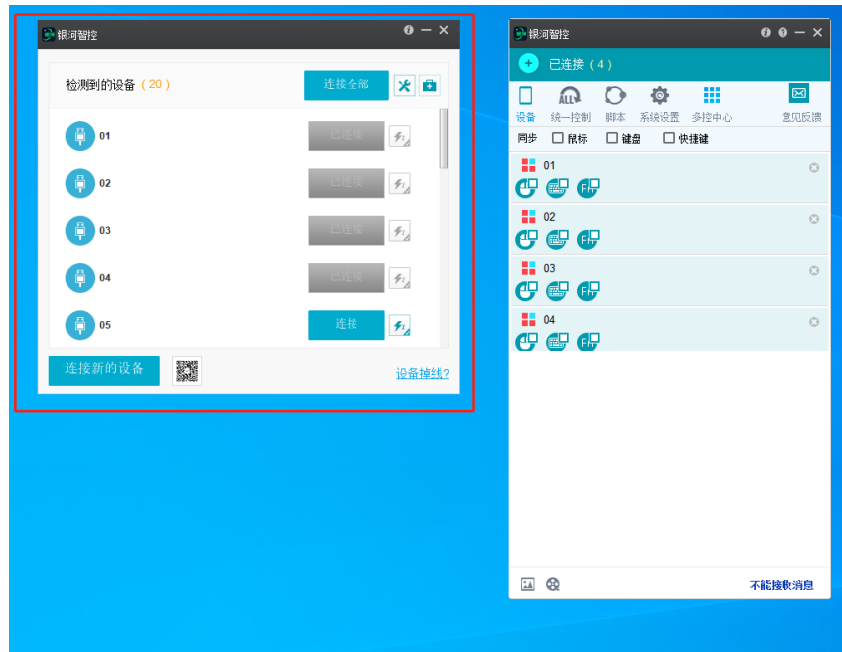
银河智控

检测到的设备（20）

连接全部

01 已连接

02 已连接

03 已连接

04 已连接

05 连接

连接新的设备

设备掉线?

银河智控

已连接（4）

设备 统一控制 脚本 系统设置 多控中心 意见反馈

同步 鼠标 键盘 快捷键

01

02

03

04

不能接收消息